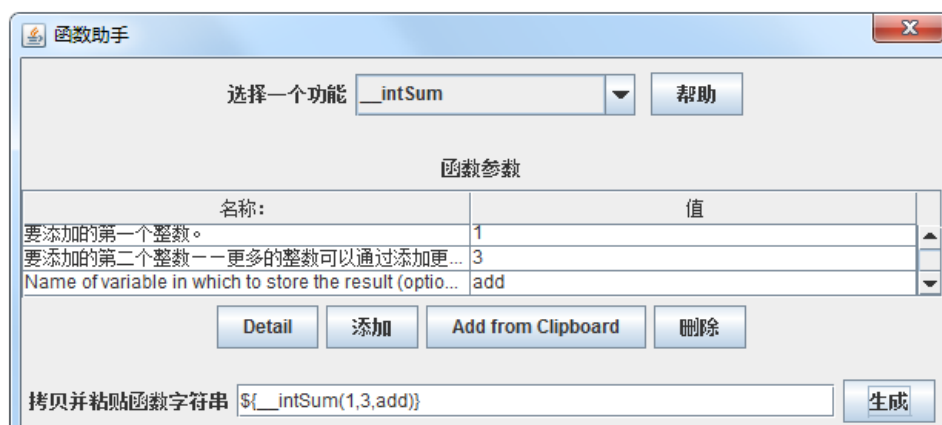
函数助手

选择一个功能 __intSum 帮助

函数参数

| 名称: | 值 |
|---|---|
| 要添加的第一个整数。 | 1 |
| 要添加的第二个整数——更多的整数可以通过添加更... | 3 |
| Name of variable in which to store the result (optio... | add |

Detail 添加 Add from Clipboard 删除

拷贝并粘贴函数字符串 ${__intSum(1,3,add)} 生成